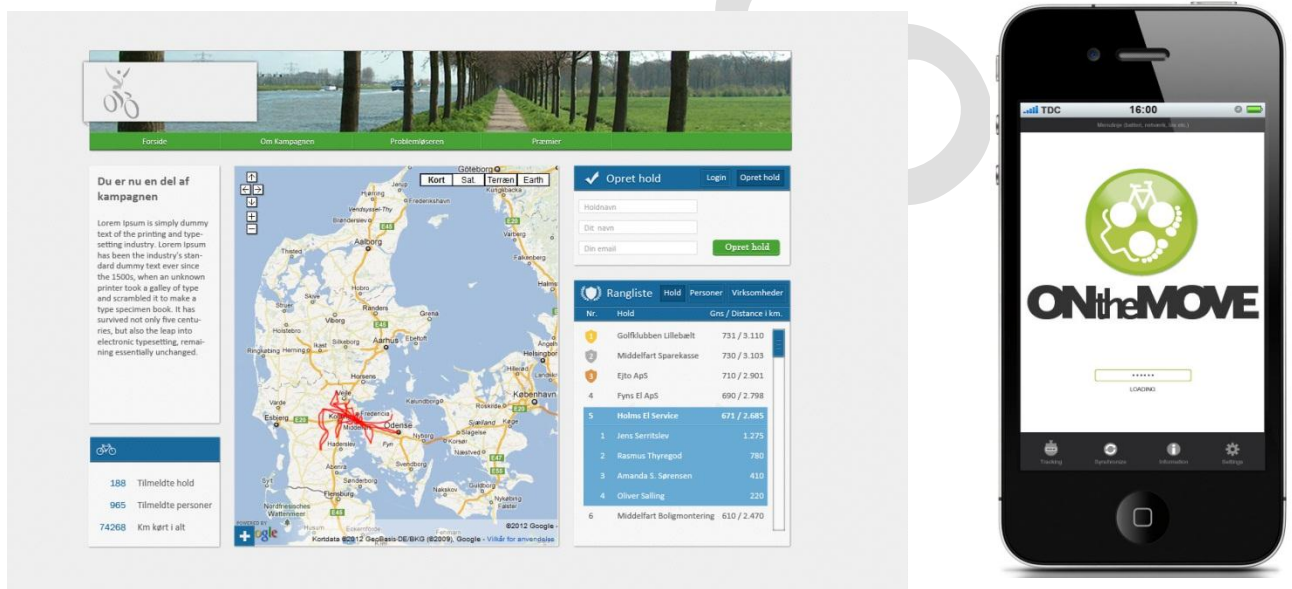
Forside | Om Kampagnen | Problemløseren | Præmier

Du er nu en del af kampagnen

Lorem Ipsum is simply dummy text of the printing and typesetting industry. Lorem Ipsum has been the industry's standard dummy text ever since the 1500s, when an unknown printer took a galley of type and scrambled it to make a type specimen book. It has survived not only five centuries, but also the leap into electronic typesetting, remaining essentially unchanged.

188 Tilmeldte hold
965 Tilmeldte personer
74268 Km kørt i alt

Kort | Sat. | Terræn | Earth

Göteborg
Hjørring
Frederikshavn
Aalborg
Thisted
Viborg
Randers
Grenaa
Silkeborg
Aarhus
Herning
Ringkøbing
Helsingborg
København
Roskilde
Varde
Esbjerg
Fredericia
Odense
Haderslev
Nyborg
Slagelse
Næstved
Svendborg
Aabenraa
Flensburg
Nakskov
Nykøbing Falster
Varberg
Falkenberg
Halmstad

©2012 Google
Kortdata ©2012 GeoBasis-DE/BKG (©2009), Google - Vilkår for anvendelse

Opret hold | Login | Opret hold
Holdnavn
Dit navn
Din email
Opret hold

Rangliste | Hold | Personer | Virksomheder

| Nr. | Hold | Gns / Distance i km. |
|---|---|---|
| 1 | Golfklubben Lillebælt | 731 / 3.110 |
| 2 | Middelfart Sparekasse | 730 / 3.103 |
| 3 | Ejto ApS | 710 / 2.901 |
| 4 | Fyns El ApS | 690 / 2.798 |
| 5 | Holms El Service | 671 / 2.685 |
| 1 | Jens Serritslev | 1.275 |
| 2 | Rasmus Thyregod | 780 |
| 3 | Amanda S. Sørensen | 410 |
| 4 | Oliver Salling | 220 |
| 6 | Middelfart Boligmontering | 610 / 2.470 |

TDC 16:00

ONtheMOVE

******
LOADING

Tracking | Synchronize | Information | Settings